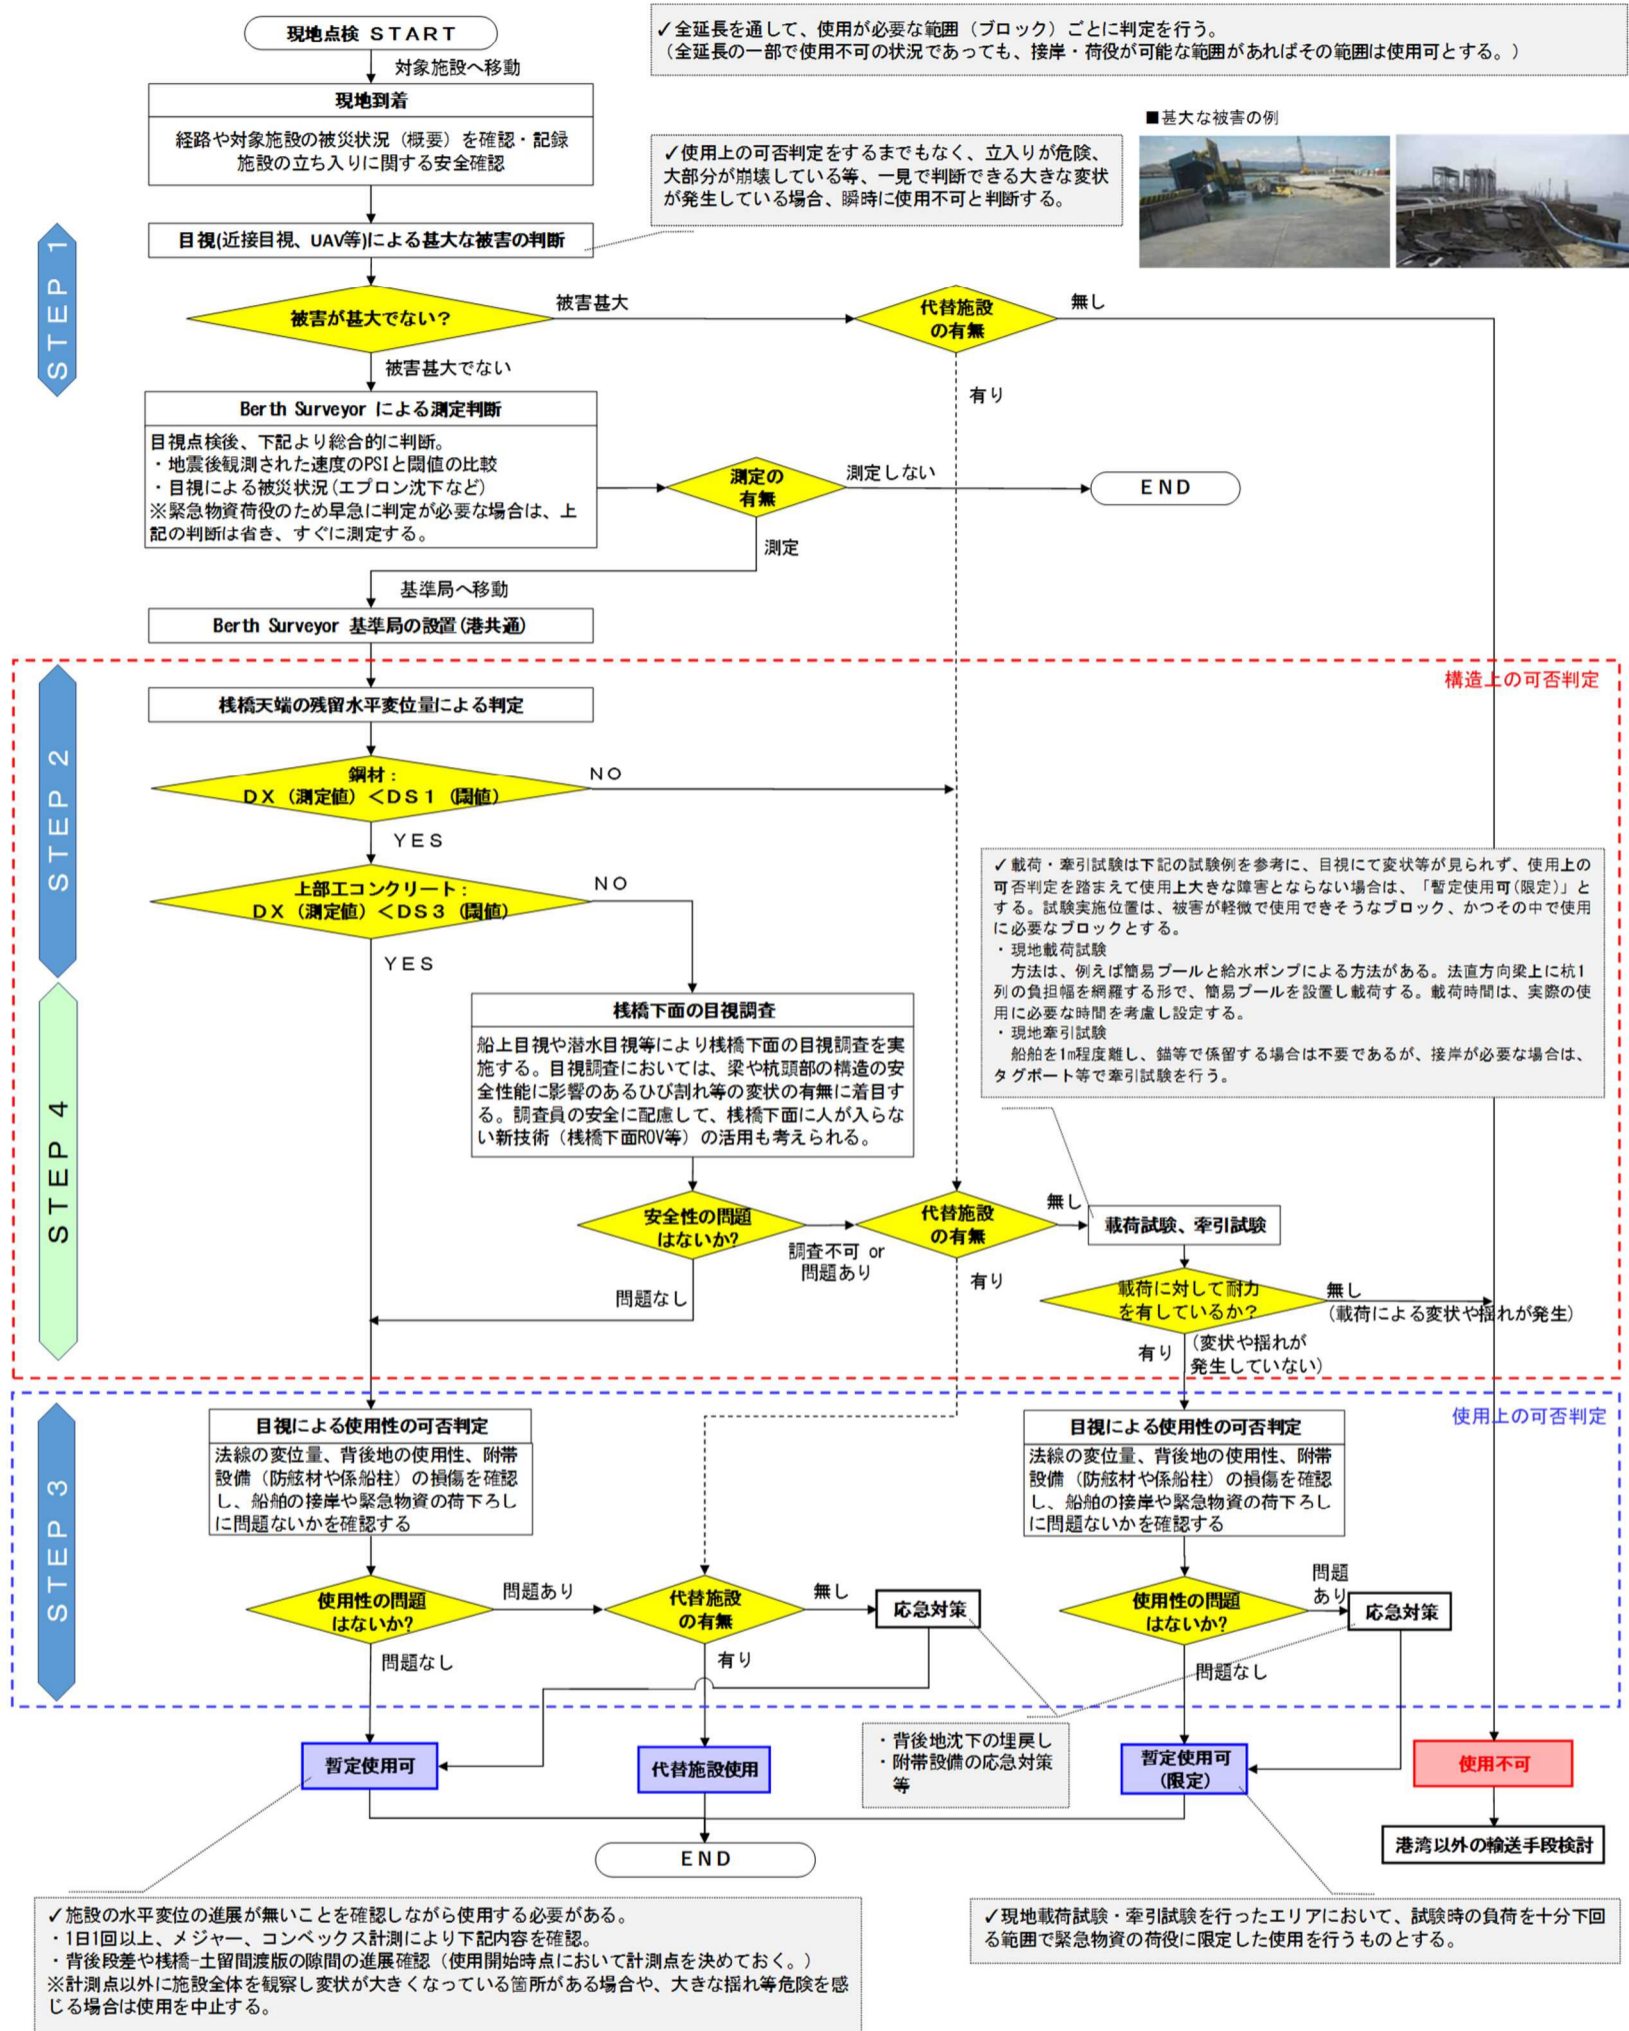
現地点検 START
対象施設へ移動
現地到着
経路や対象施設の被災状況（概要）を確認・記録
施設の立ち入りに関する安全確認

✓全延長を通して、使用が必要な範囲（ブロック）ごとに判定を行う。
（全延長の一部で使用不可の状況であっても、接岸・荷役が可能な範囲があればその範囲は使用可とする。）

■甚大な被害の例

✓使用上の可否判定をするまでもなく、立入りが危険、大部分が崩壊している等、一見で判断できる大きな変状が発生している場合、瞬時に使用不可と判断する。

STEP 1
目視(近接目視、UAV等)による甚大な被害の判断
被害が甚大でない?
被害甚大
代替施設の有無
無し
有り
被害甚大でない
Berth Surveyor による測定判断
目視点検後、下記より総合的に判断。
・地震後観測された速度のPSIと閾値の比較
・目視による被災状況（エプロン沈下など）
※緊急物資荷役のため早急に判定が必要な場合は、上記の判断は省き、すぐに測定する。
測定の有無
測定しない
END
測定
基準局へ移動
Berth Surveyor 基準局の設置（港共通）

構造上の可否判定
STEP 2
桟橋天端の残留水平変位量による判定
鋼材：DX（測定値）＜DS１（閾値）
NO
YES
上部工コンクリート：DX（測定値）＜DS３（閾値）
NO
YES

✓載荷・牽引試験は下記の試験例を参考に、目視にて変状等が見られず、使用上の可否判定を踏まえて使用上大きな障害とならない場合は、「暫定使用可(限定)」とする。試験実施位置は、被害が軽微で使用できそうなブロック、かつその中で使用に必要なブロックとする。
・現地載荷試験
方法は、例えば簡易プールと給水ポンプによる方法がある。法直方向梁上に杭1列の負担幅を網羅する形で、簡易プールを設置し載荷する。載荷時間は、実際の使用に必要な時間を考慮し設定する。
・現地牽引試験
船舶を1m程度離し、錨等で係留する場合は不要であるが、接岸が必要な場合は、タグボート等で牽引試験を行う。

STEP 4
桟橋下面の目視調査
船上目視や潜水目視等により桟橋下面の目視調査を実施する。目視調査においては、梁や杭頭部の構造の安全性能に影響のあるひび割れ等の変状の有無に着目する。調査員の安全に配慮して、桟橋下面に人が入らない新技術（桟橋下面ROV等）の活用も考えられる。
安全性の問題はないか?
調査不可 or 問題あり
問題なし
代替施設の有無
無し
有り
載荷試験、牽引試験
載荷に対して耐力を有しているか?
無し
（載荷による変状や揺れが発生）
有り
（変状や揺れが発生していない）

使用上の可否判定
STEP 3
目視による使用性の可否判定
法線の変位量、背後地の使用性、附帯設備（防舷材や係船柱）の損傷を確認し、船舶の接岸や緊急物資の荷下ろしに問題ないかを確認する
使用性の問題はないか?
問題あり
代替施設の有無
無し
応急対策
問題なし
有り
目視による使用性の可否判定
法線の変位量、背後地の使用性、附帯設備（防舷材や係船柱）の損傷を確認し、船舶の接岸や緊急物資の荷下ろしに問題ないかを確認する
使用性の問題はないか?
問題あり
応急対策
問題なし

暫定使用可
代替施設使用
・背後地沈下の埋戻し
・附帯設備の応急対策
等
暫定使用可（限定）
使用不可
港湾以外の輸送手段検討
END

✓施設の水平変位の進展が無いことを確認しながら使用する必要がある。
・1日1回以上、メジャー、コンベックス計測により下記内容を確認。
・背後段差や桟橋-土留間渡版の隙間の進展確認（使用開始時点において計測点を決めておく。）
※計測点以外に施設全体を観察し変状が大きくなっている箇所がある場合や、大きな揺れ等危険を感じる場合は使用を中止する。

✓現地載荷試験・牽引試験を行ったエリアにおいて、試験時の負荷を十分下回る範囲で緊急物資の荷役に限定した使用を行うものとする。